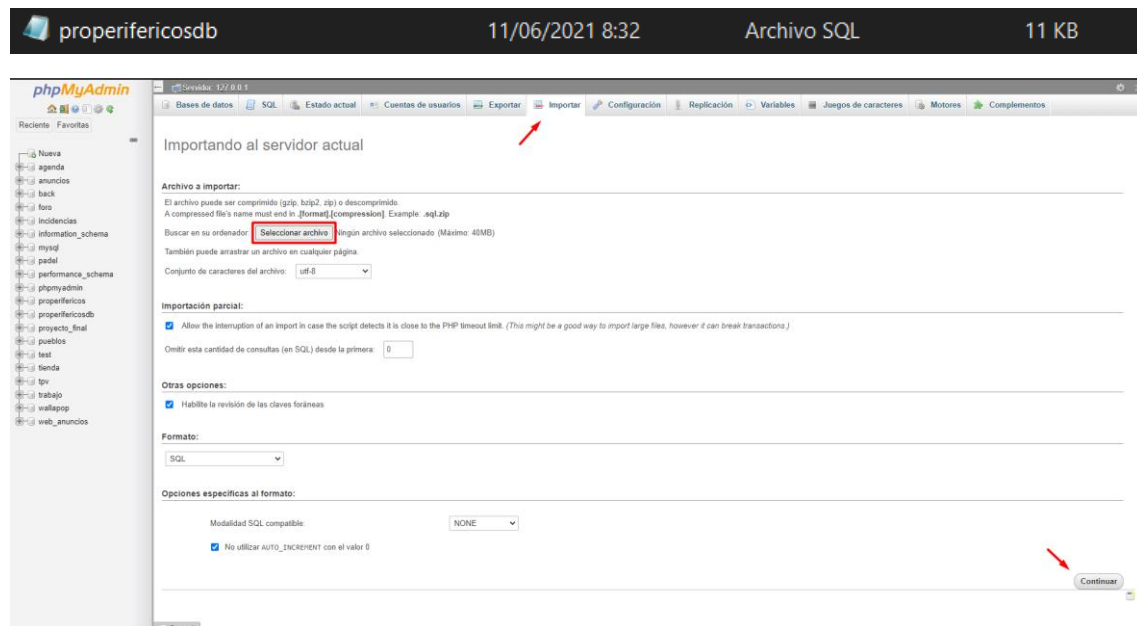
properifericosdb 11/06/2021 8:32 Archivo SQL 11 KB

phpMyAdmin

Reciente Favoritas

Nueva
agenda
anuncios
back
foro
incidencias
information_schema
mysql
padel
performance_schema
phpmyadmin
properifericos
properifericosdb
proyecto_final
pueblos
test
tienda
tpv
trabajo
wallapop
web_anuncios

Servidor: 127.0.0.1

Bases de datos SQL Estado actual Cuentas de usuarios Exportar Importar Configuración Replicación Variables Juegos de caracteres Motores Complementos

Importando al servidor actual

Archivo a importar:

El archivo puede ser comprimido (gzip, bzip2, zip) o descomprimido.
A compressed file's name must end in .[format].[compression]. Example: .sql.zip

Buscar en su ordenador: Seleccionar archivo Ningún archivo seleccionado (Máximo: 40MB)

También puede arrastrar un archivo en cualquier página.

Conjunto de caracteres del archivo: utf-8

Importación parcial:

Allow the interruption of an import in case the script detects it is close to the PHP timeout limit. (This might be a good way to import large files, however it can break transactions.)

Omitir esta cantidad de consultas (en SQL) desde la primera: 0

Otras opciones:

Habilite la revisión de las claves foráneas

Formato:

SQL

Opciones específicas al formato:

Modalidad SQL compatible: NONE

No utilizar AUTO_INCREMENT con el valor 0

Continuar